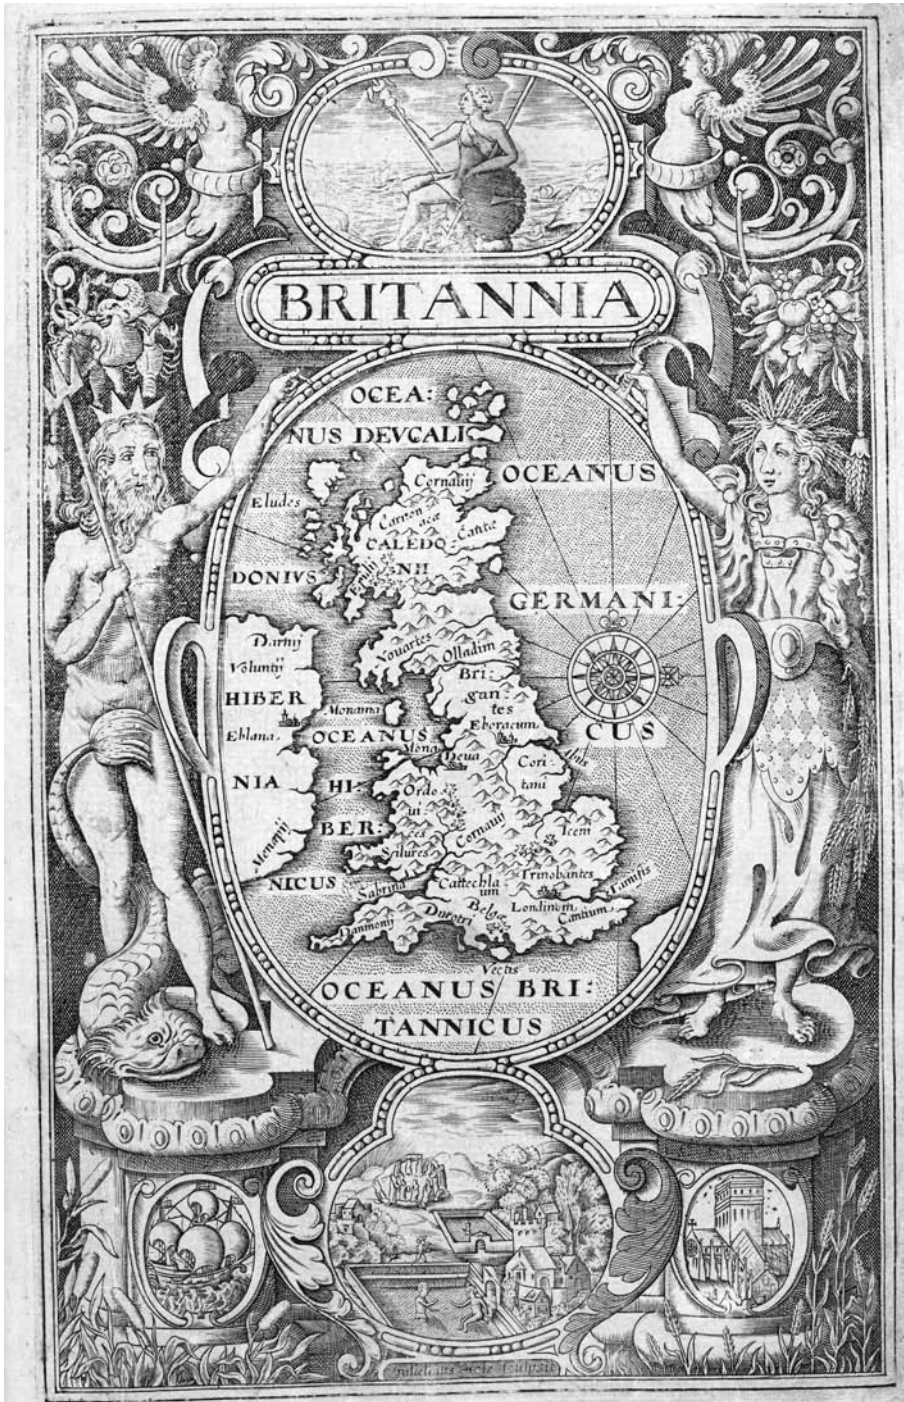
BRITANNIA

OCEA: NUS DEVCALI

OCEANUS

Eludes

Cornavij

Carnon acæ

Cattie

CALEDO NII

DONIVS

GERMANI:

Darnij

Voluntij

HIBER

Novartes

Olladin

Bri gan tes

Monania

Eboracum

CUS

Eblana

OCEANUS

Mona

Deva

Cori tani

NIA

HI:

Ordo vi ces

BER:

Menapij

Silures

Cornavij

Icem

NICUS

Sabrina

Cattechla um

Trinobantes

Tamisis

Londinum

Cantium

Dannonij

Durotri

Belgæ

Vectis

OCEANUS BRI: TANNICUS

Gulielmus Hole sculpsit